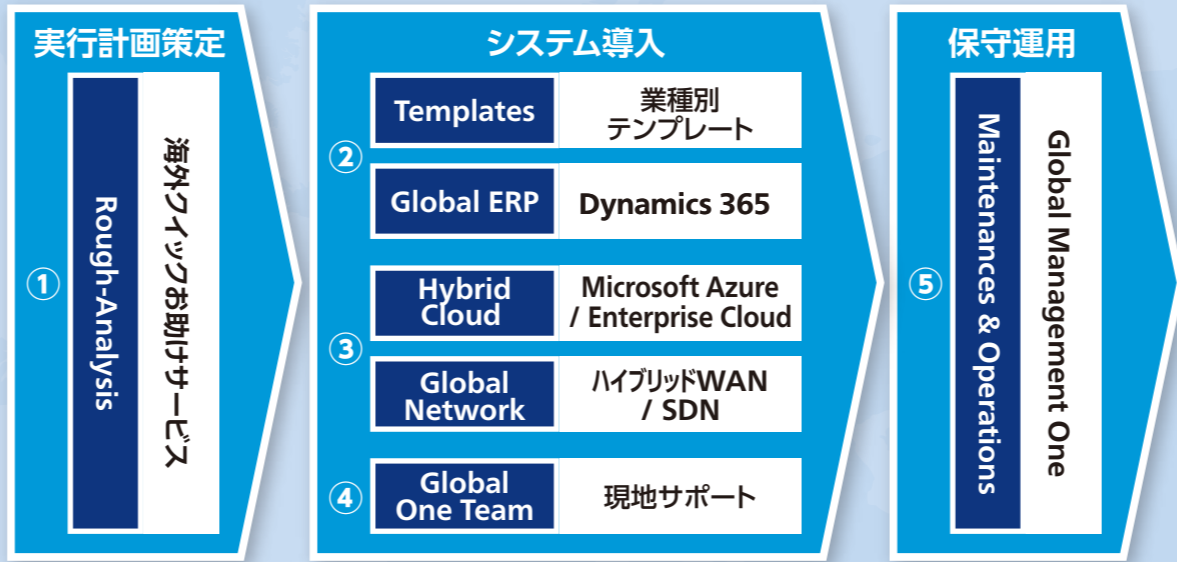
実行計画策定

①

Rough-Analysis

海外クイックお助けサービス

システム導入

②

Templates

業種別
テンプレート

Global ERP

Dynamics 365

③

Hybrid Cloud

Microsoft Azure / Enterprise Cloud

Global Network

ハイブリッドWAN / SDN

④

Global One Team

現地サポート

保守運用

⑤

Maintenances & Operations

Global Management One